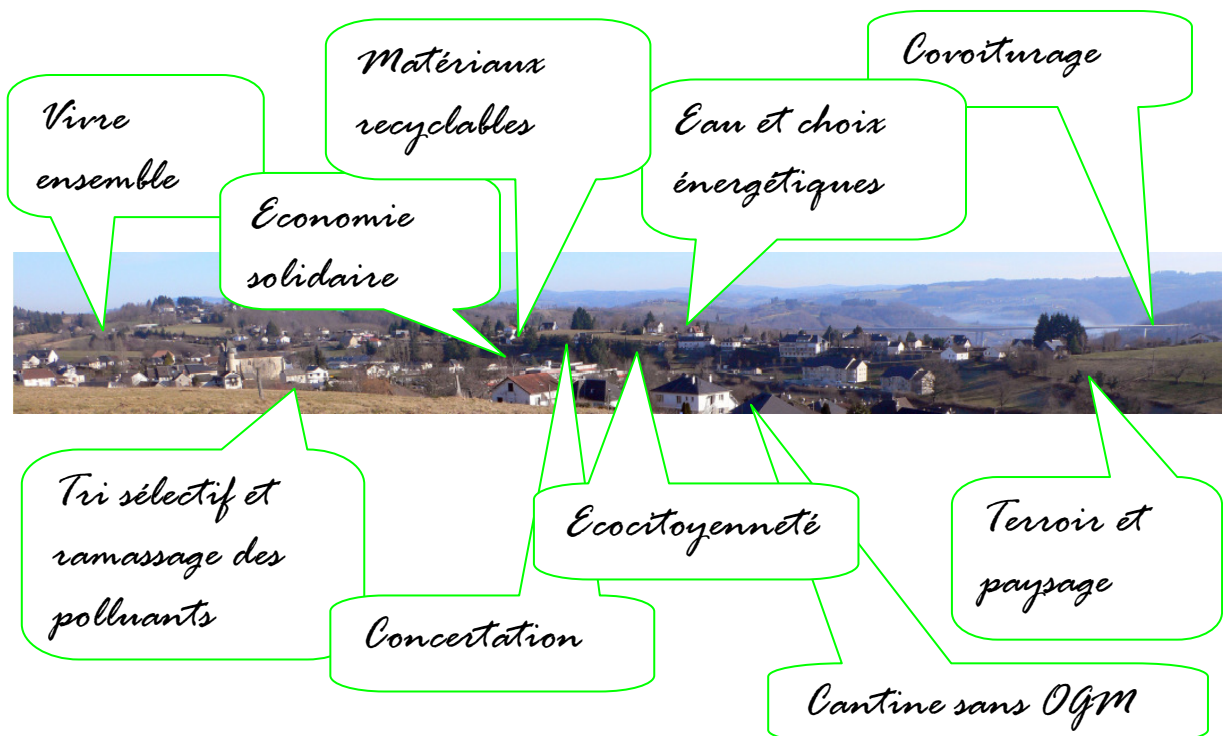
Vivre ensemble

Economie solidaire

Matériaux recyclables

Eau et choix énergétiques

Covoiturage

Tri sélectif et ramassage des polluants

Concertation

Ecocitoyenneté

Cantine sans OGM

Terroir et paysage